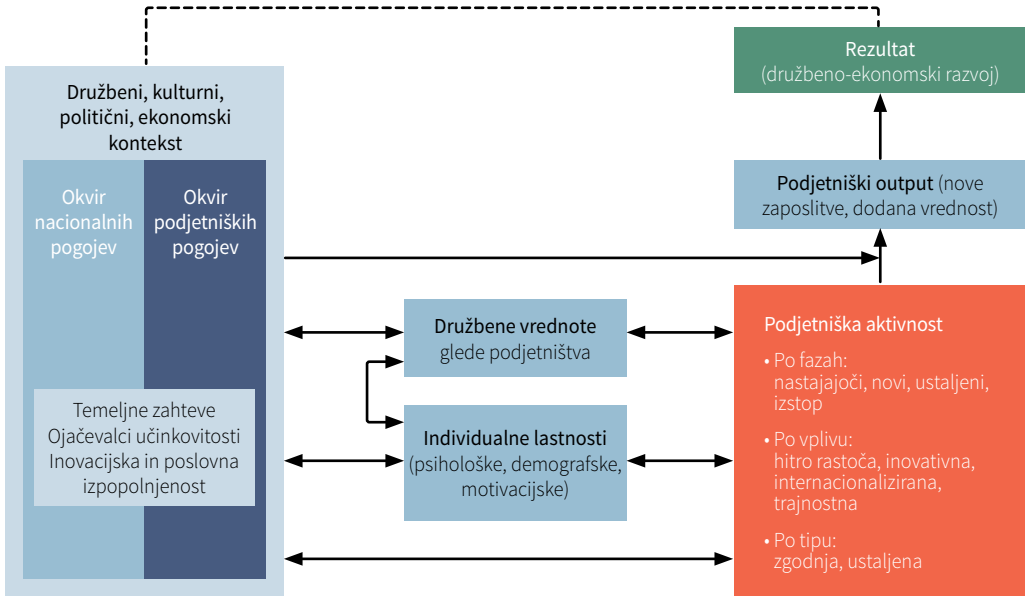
Družbeni, kulturni, politični, ekonomski kontekst

Okvir nacionalnih pogojev

Okvir podjetniških pogojev

Temeljne zahteve
Ojačevalci učinkovitosti
Inovacijska in poslovna izpopolnjenost

Družbene vrednote glede podjetništva

Individualne lastnosti (psihološke, demografske, motivacijske)

Rezultat (družbeno-ekonomski razvoj)

Podjetniški output (nove zaposlitve, dodana vrednost)

Podjetniška aktivnost

• Po fazah: nastajajoči, novi, ustaljeni, izstop

• Po vplivu: hitro rastoča, inovativna, internacionalizirana, trajnostna

• Po tipu: zgodnja, ustaljena